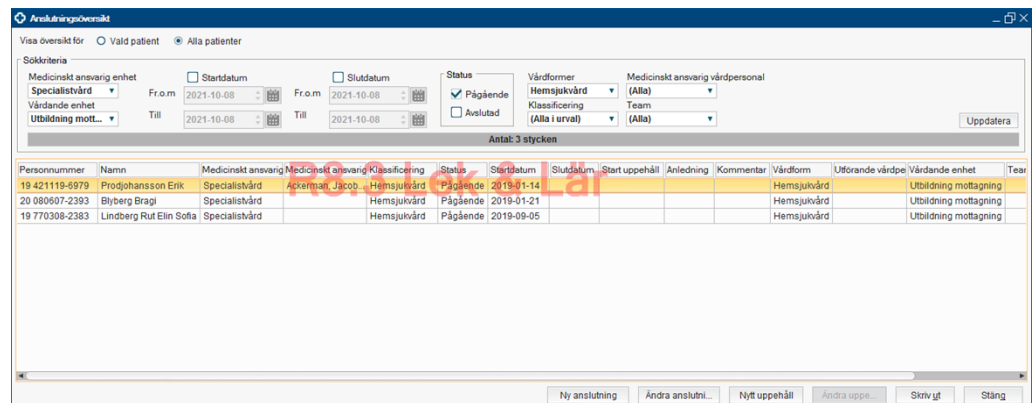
Anslutningsöversikt

Visa översikt för ○ Vald patient ● Alla patienter

Sökkriteria

Medicinskt ansvarig enhet
Specialistvård
Vårdande enhet
Utbildning mott...

Startdatum
Fr.o.m 2021-10-08
Till 2021-10-08

Slutdatum
Fr.o.m 2021-10-08
Till 2021-10-08

Status
Pågående
Avslutad

Vårdformer
Hemsjukvård
Klassificering
(Alla i urval)

Medicinskt ansvarig vårdpersonal
(Alla)
Team
(Alla)

Uppdatera

Antal: 3 stycken

| Personnummer | Namn | Medicinskt ansvarig | Medicinskt ansvarig | Klassificering | Status | Startdatum | Slutdatum | Start uppehåll | Anledning | Kommentar | Vårdform | Utförande vårdpe | Vårdande enhet | Tear |
|---|---|---|---|---|---|---|---|---|---|---|---|---|---|---|
| 19 421119-6979 | Prodjohansson Erik | Specialistvård | Ackerman, Jacob... | Hemsjukvård | Pågående | 2019-01-14 | | | | | Hemsjukvård | | Utbildning mottagning | |
| 20 080607-2393 | Blyberg Bragi | Specialistvård | | Hemsjukvård | Pågående | 2019-01-21 | | | | | Hemsjukvård | | Utbildning mottagning | |
| 19 770308-2383 | Lindberg Rut Elin Sofia | Specialistvård | | Hemsjukvård | Pågående | 2019-09-05 | | | | | Hemsjukvård | | Utbildning mottagning | |

R8.3 Lek & Lär

Ny anslutning | Ändra anslutni... | Nytt uppehåll | Ändra uppe... | Skriv ut | Stäng